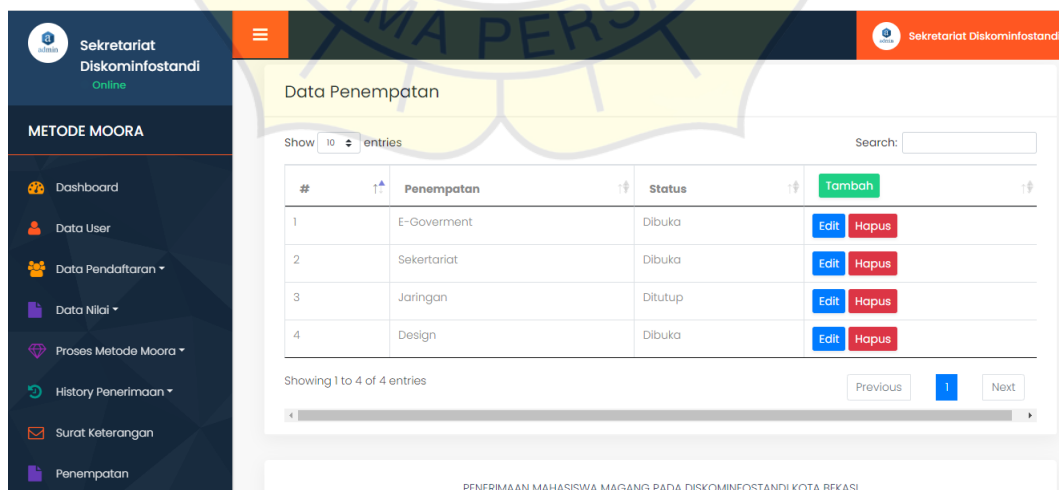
admin

Sekretariat Diskominfostandi

Online

METODE MOORA

Dashboard

Data User

Data Pendaftaran ▾

Data Nilai ▾

Proses Metode Moora ▾

History Penerimaan ▾

Surat Keterangan

Penempatan

≡

admin Sekretariat Diskominfostandi

Data Penempatan

Show 10 entries

Search:

| # | Penempatan | Status | Tambah |
|---|---|---|---|
| 1 | E-Goverment | Dibuka | Edit Hapus |
| 2 | Sekertariat | Dibuka | Edit Hapus |
| 3 | Jaringan | Ditutup | Edit Hapus |
| 4 | Design | Dibuka | Edit Hapus |

Showing 1 to 4 of 4 entries

Previous 1 Next

PENERIMAAN MAHASISWA MAGANG PADA DISKOMINFOSTANDI KOTA BEKASI